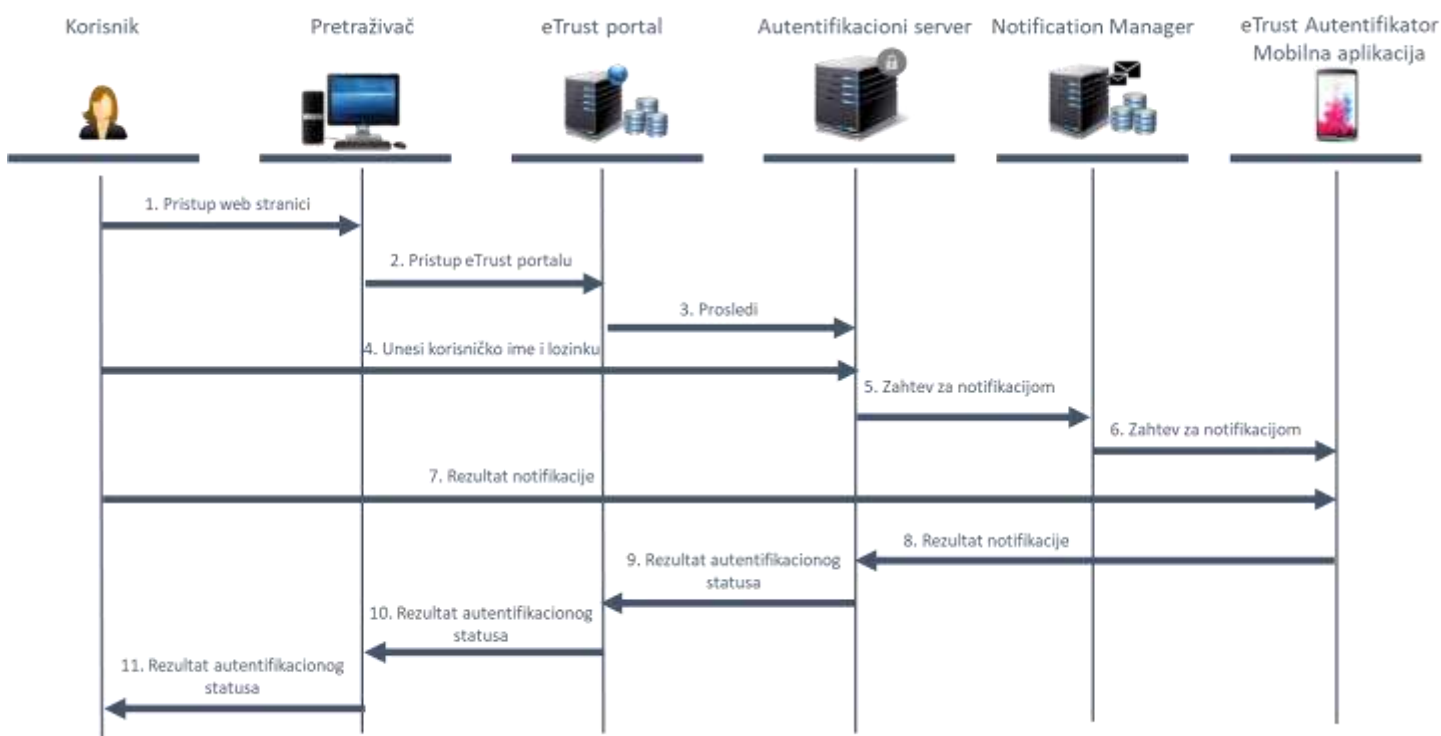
Korisnik

Pretraživač

eTrust portal

Autentifikacioni server

Notification Manager

eTrust Autentifikator Mobilna aplikacija

1. Pristup web stranici

2. Pristup eTrust portalu

3. Prosledi

4. Unesi korisničko ime i lozinku

5. Zahtev za notifikacijom

6. Zahtev za notifikacijom

7. Rezultat notifikacije

8. Rezultat notifikacije

9. Rezultat autentifikacionog statusa

10. Rezultat autentifikacionog statusa

11. Rezultat autentifikacionog statusa